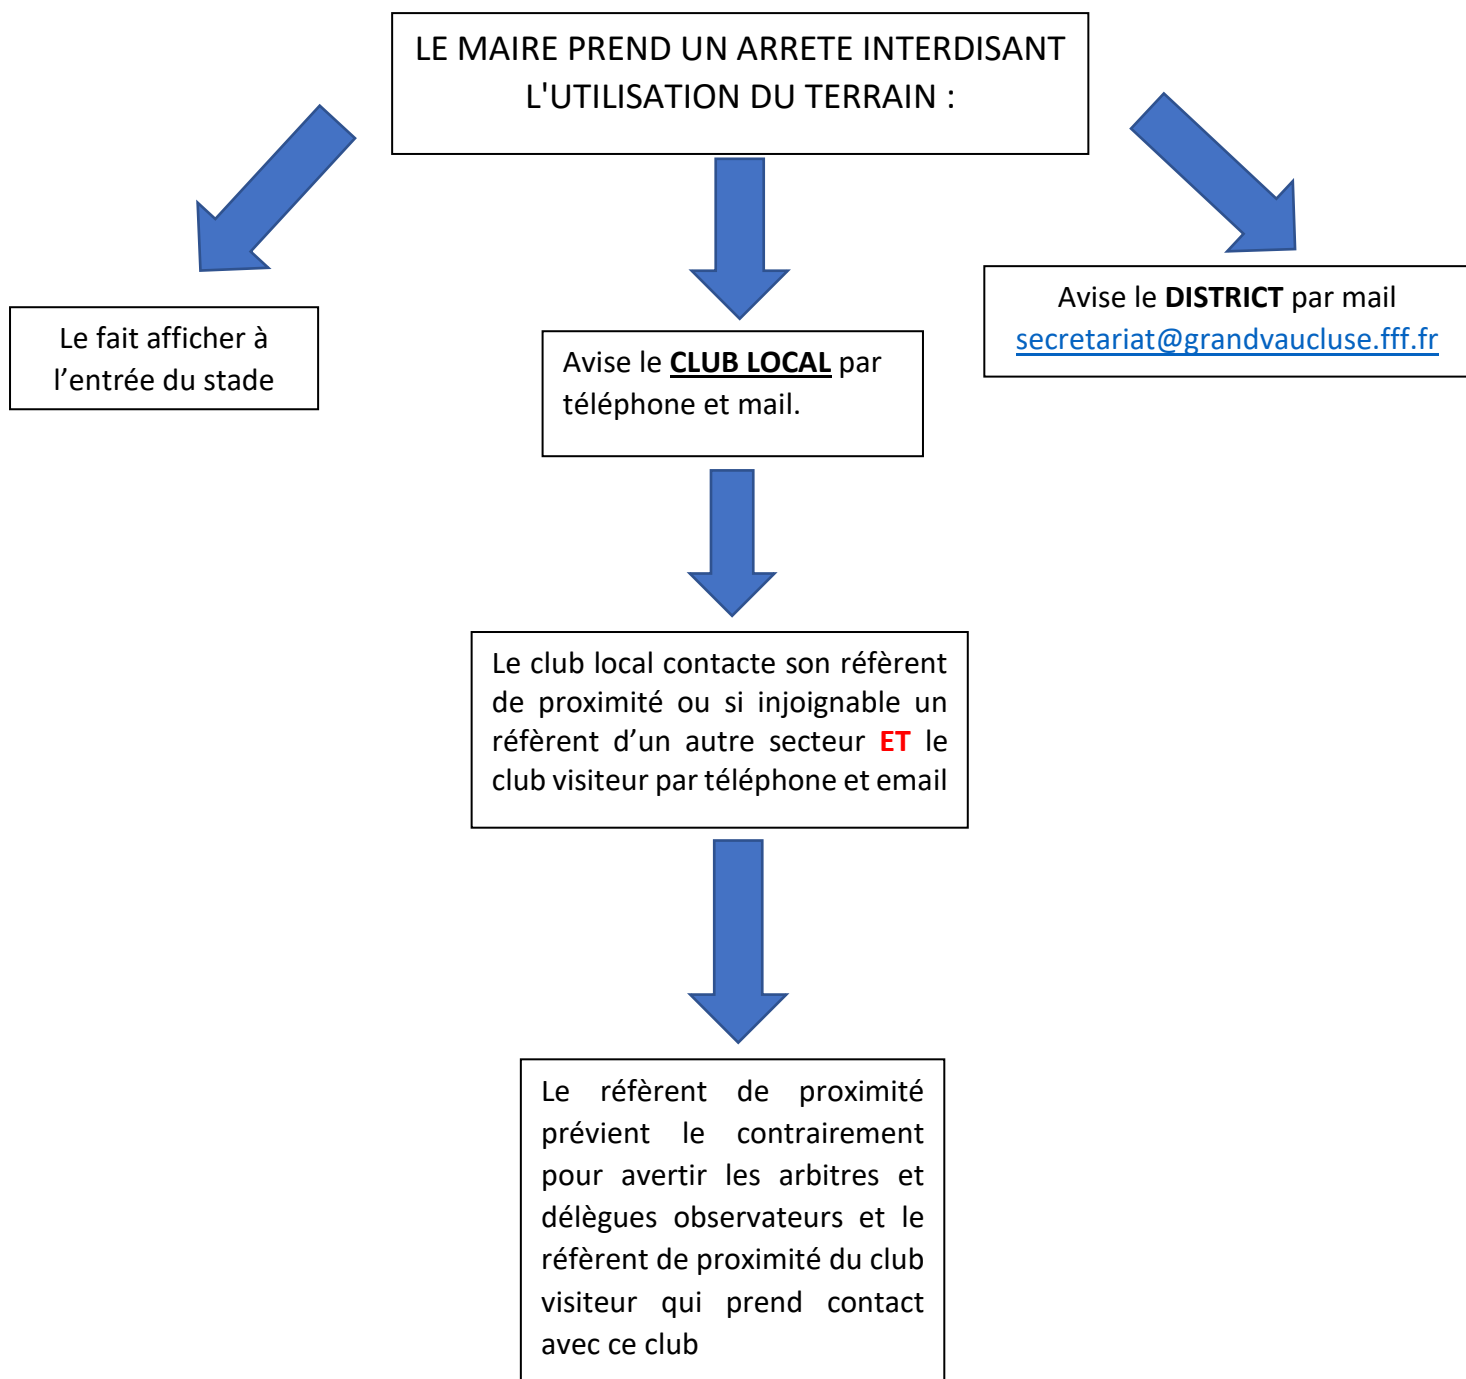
LE MAIRE PREND UN ARRETE INTERDISANT L'UTILISATION DU TERRAIN :

Le fait afficher à l’entrée du stade

Avise le CLUB LOCAL par téléphone et mail.

Avise le DISTRICT par mail secretariat@grandvaucluse.fff.fr

Le club local contacte son référent de proximité ou si injoignable un référent d’un autre secteur ET le club visiteur par téléphone et email

Le référent de proximité prévient le contrairement pour avertir les arbitres et délègues observateurs et le référent de proximité du club visiteur qui prend contact avec ce club